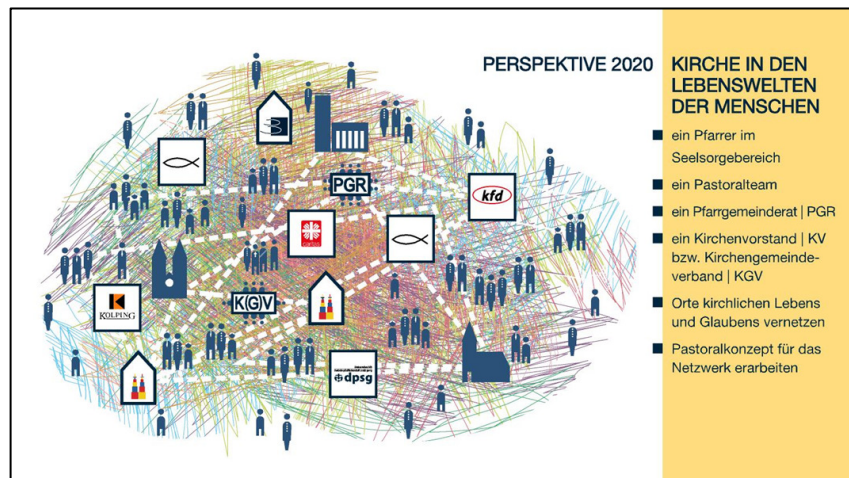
PERSPEKTIVE 2020

KIRCHE IN DEN LEBENSWELTEN DER MENSCHEN

- ein Pfarrer im Seelsorgebereich
- ein Pastoralteam
- ein Pfarrgemeinderat | PGR
- ein Kirchenvorstand | KV bzw. Kirchengemeindeverband | KGV
- Orte kirchlichen Lebens und Glaubens vernetzen
- Pastoralkonzept für das Netzwerk erarbeiten

PGR

kfd

caritas

K(G)V

KOLPING

dpsg